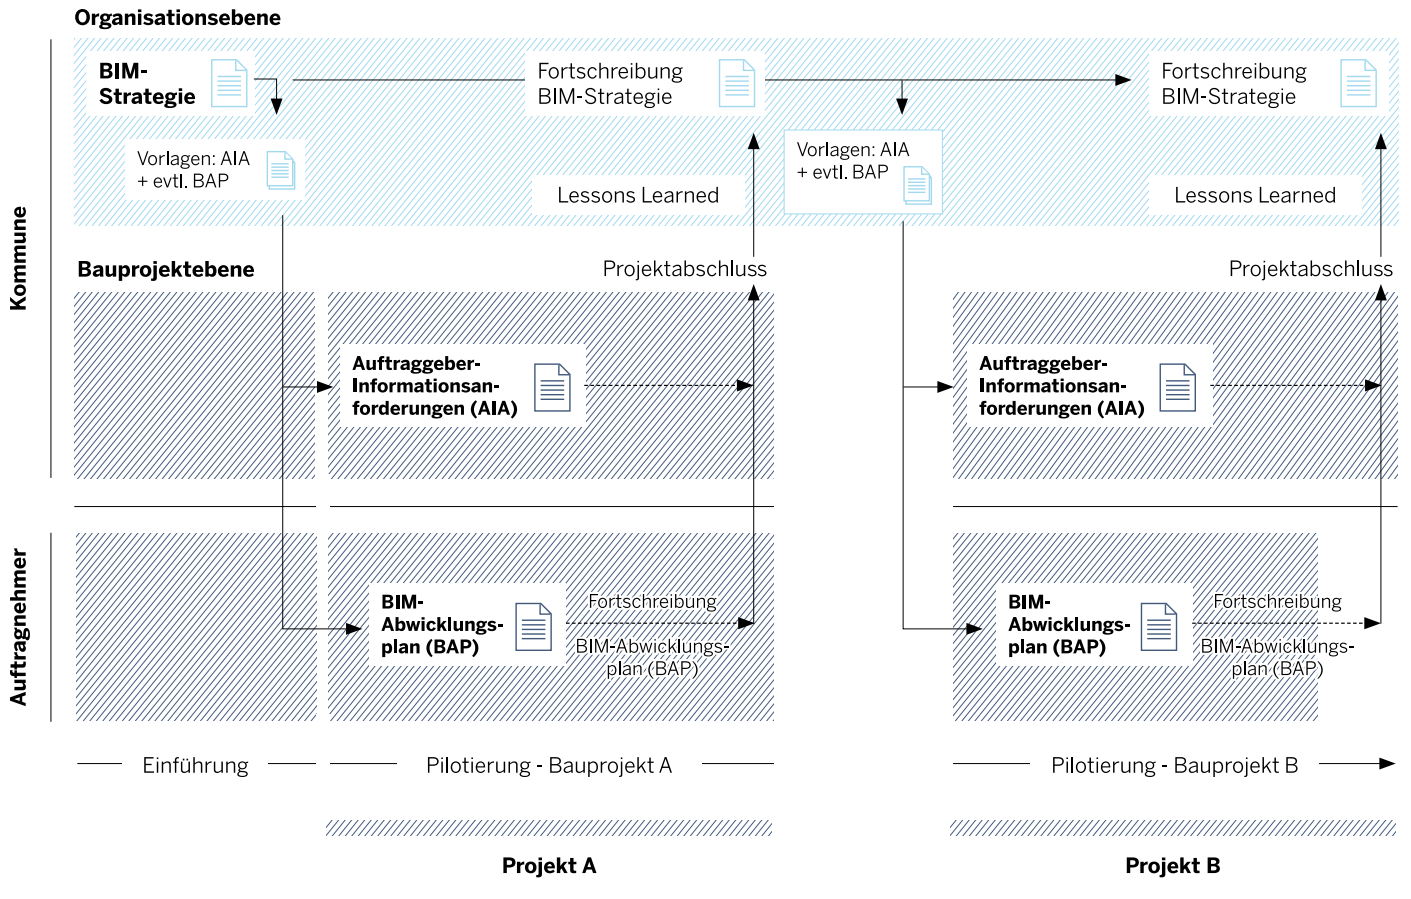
Organisationsebene

Kommune

BIM-Strategie

Fortschreibung BIM-Strategie

Fortschreibung BIM-Strategie

Vorlagen: AIA + evtl. BAP

Lessons Learned

Vorlagen: AIA + evtl. BAP

Lessons Learned

Bauprojektebene

Projektabschluss

Projektabschluss

Auftraggeber-Informationsanforderungen (AIA)

Auftraggeber-Informationsanforderungen (AIA)

Auftragnehmer

BIM-Abwicklungsplan (BAP)

Fortschreibung BIM-Abwicklungsplan (BAP)

BIM-Abwicklungsplan (BAP)

Fortschreibung BIM-Abwicklungsplan (BAP)

Einführung

Pilotierung - Bauprojekt A

Pilotierung - Bauprojekt B

Projekt A

Projekt B